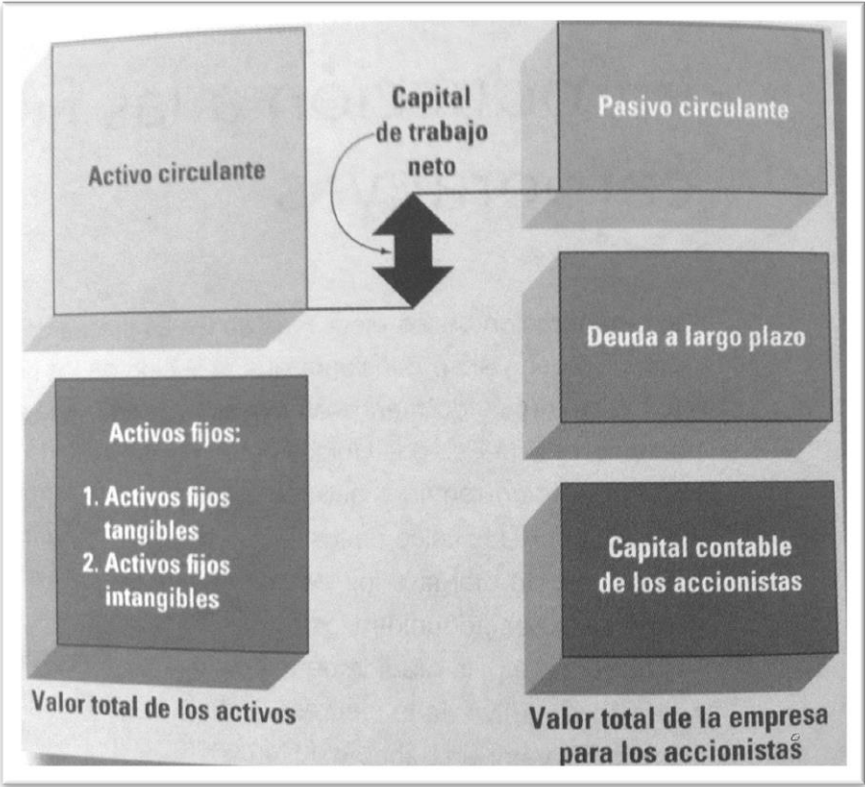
Activo circulante

Capital de trabajo neto

Pasivo circulante

Deuda a largo plazo

Activos fijos:

1. Activos fijos tangibles
2. Activos fijos intangibles

Capital contable de los accionistas

Valor total de los activos

Valor total de la empresa para los accionistas